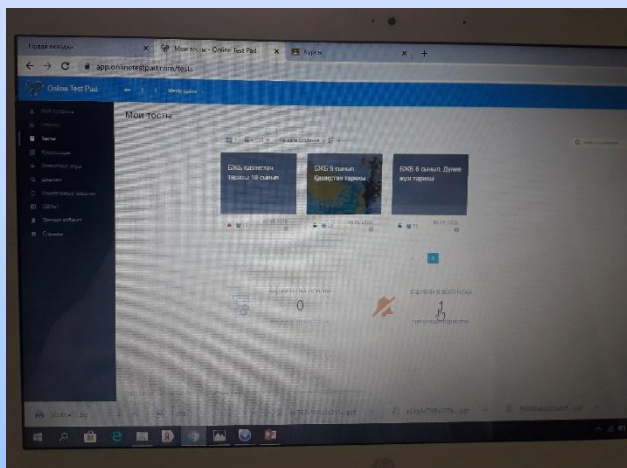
Новая вкладка

Мои тесты - Online Test Pad

Курсы

app.onlinetestpad.com/tests

Online Test Pad

Мои тесты

БЖБ Қазақстан тарихы 10 сынып

БЖБ 9 сынып Дүниежүзі тарихы

БЖБ 6 сынып. Дүние жүзі тарихы

0

1